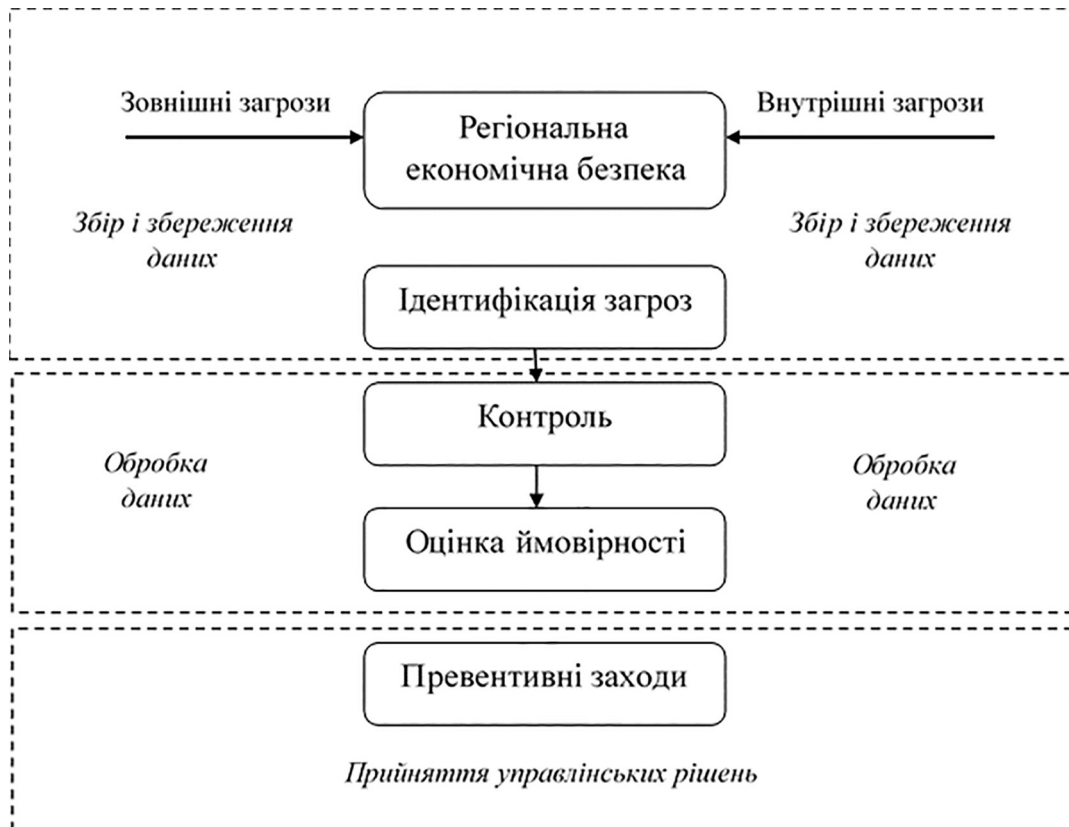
Зовнішні загрози

Регіональна економічна безпека

Внутрішні загрози

Збір і збереження даних

Збір і збереження даних

Ідентифікація загроз

Контроль

Обробка даних

Обробка даних

Оцінка ймовірності

Превентивні заходи

Прийняття управлінських рішень